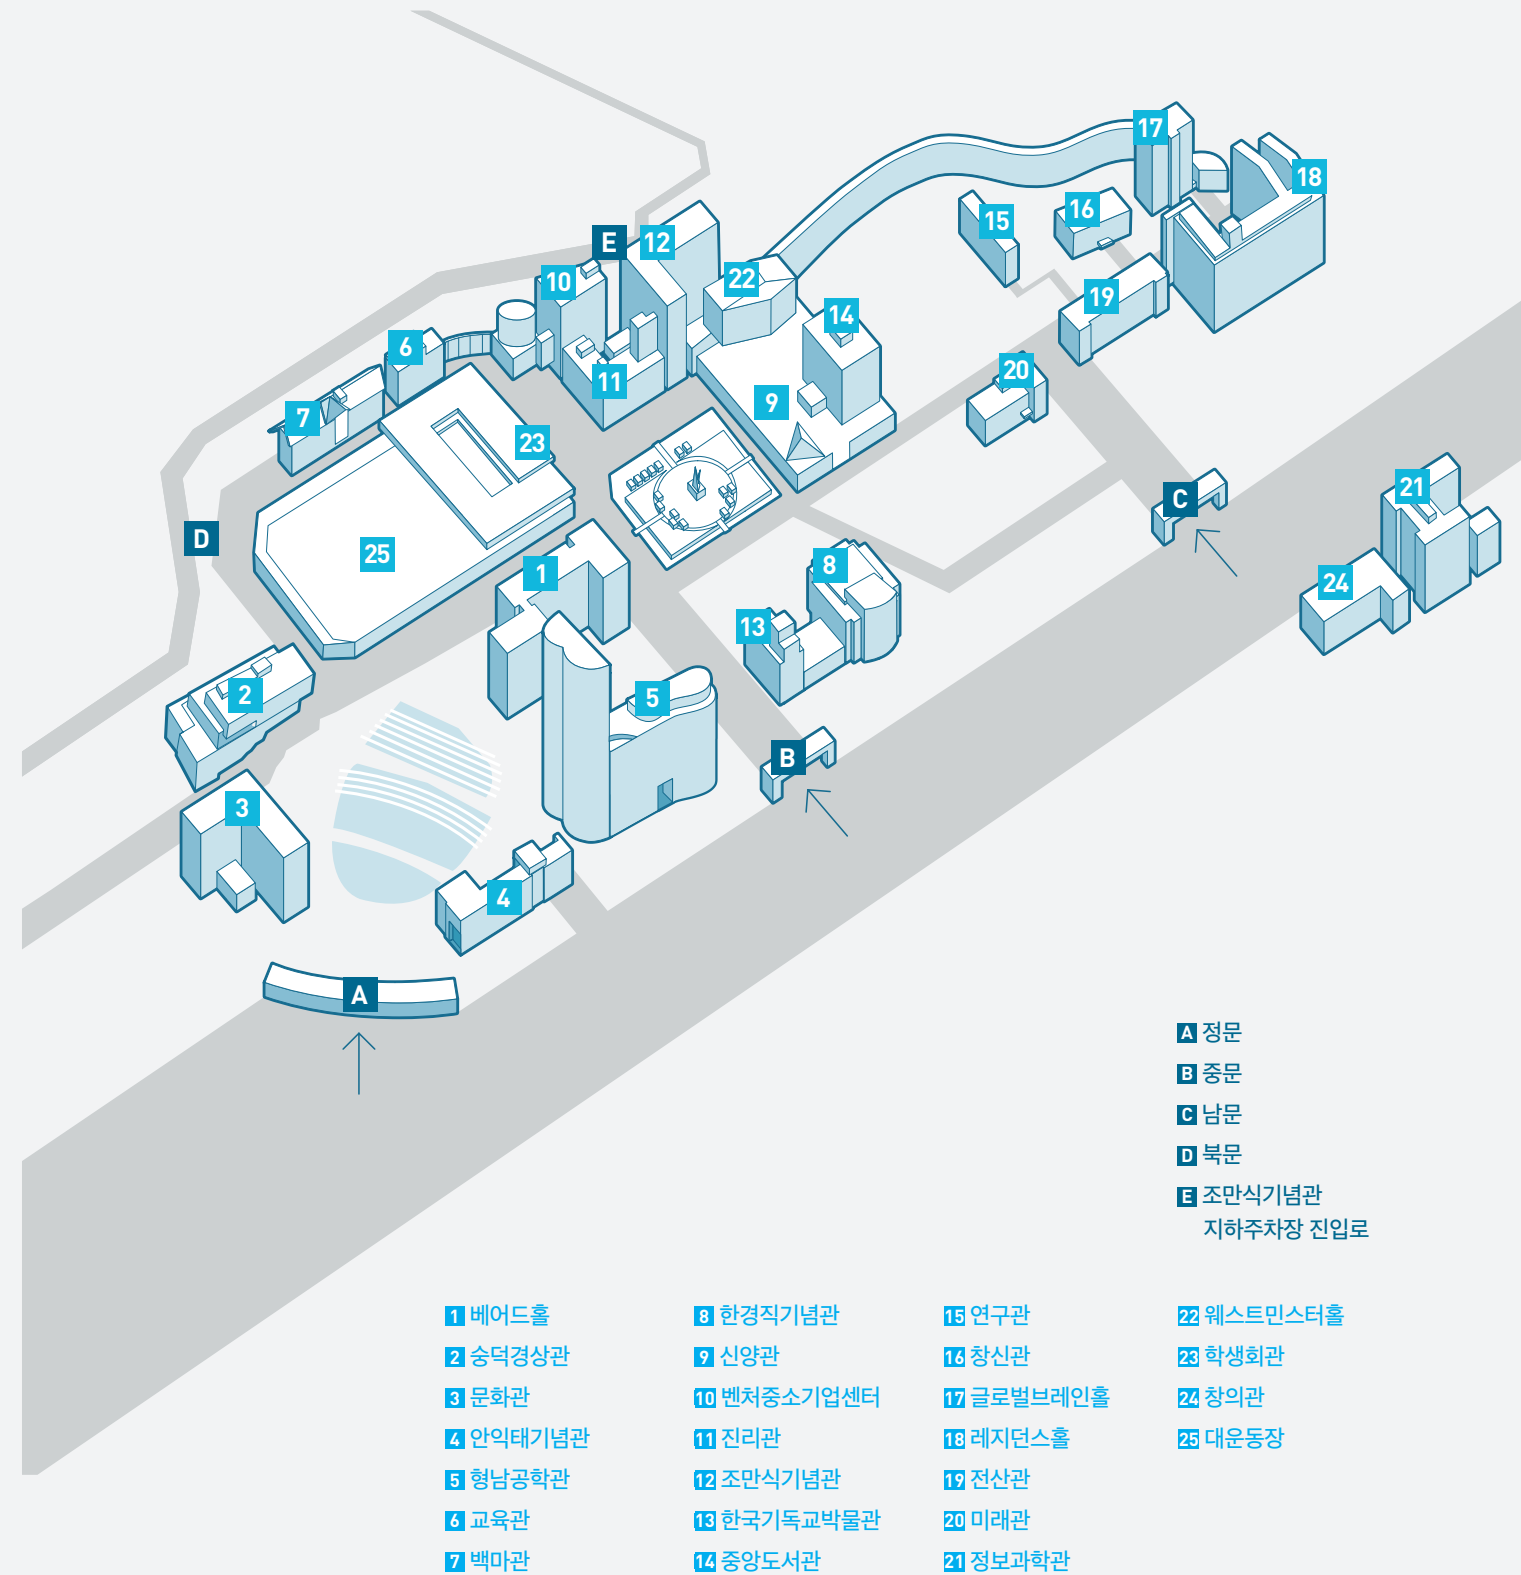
17
18
15
16
E
12
10
22
19
6
14
20
11
9
7
23
C
D
21
25
8
1
24
13
2
5
B
3
4
A

A 정문
B 중문
C 남문
D 북문
E 조만식기념관 지하주차장 진입로

1 베어드홀
2 숭덕경상관
3 문화관
4 안익태기념관
5 형남공학관
6 교육관
7 백마관

8 한경직기념관
9 신양관
10 벤처중소기업센터
11 진리관
12 조만식기념관
13 한국기독교박물관
14 중앙도서관

15 연구관
16 창신관
17 글로벌브레인홀
18 레지던스홀
19 전산관
20 미래관
21 정보과학관

22 웨스트민스터홀
23 학생회관
24 창의관
25 대운동장